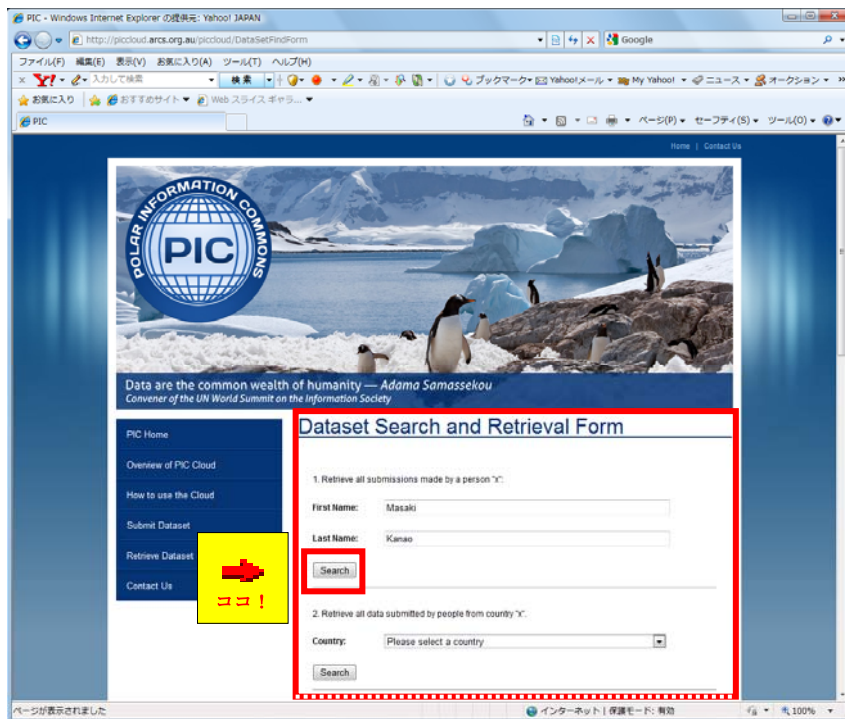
PIC - Windows Internet Explorer の提供元: Yahoo! JAPAN

http://piccloud.arcs.org.au/piccloud/DataSetFindForm

Google

ファイル(F) 編集(E) 表示(V) お気に入り(A) ツール(T) ヘルプ(H)

Y! 入力して検索 検索 ブックマーク Yahoo!メール My Yahoo! ニュース オークション

お気に入り おすすめサイト Web スライス ギャラ...

PIC

ページ(P) セーフティ(S) ツール(O)

Home | Contact Us

POLAR INFORMATION COMMONS

PIC

Data are the common wealth of humanity — Adama Samassekou

Convener of the UN World Summit on the Information Society

PIC Home

Overview of PIC Cloud

How to use the Cloud

Submit Dataset

Retrieve Dataset

Contact Us

ココ！

Dataset Search and Retrieval Form

1. Retrieve all submissions made by a person "x":

First Name: Masaki

Last Name: Kanao

Search

2. Retrieve all data submitted by people from country "x".

Country: Please select a country

Search

ページが表示されました

インターネット | 保護モード: 有効

100%